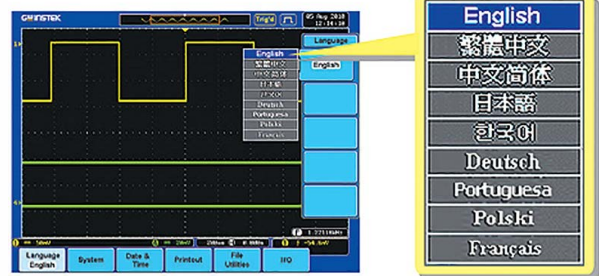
GWINSTEK

Trig'd

05 Aug 2010
12:14:18

English
繁體中文
中文简体
日本語
한국어
Deutsch
Portuguesa
Polski
Français

Language

English

Language English

System

Date & Time

Printout

File Utilities

I/O

English
繁體中文
中文简体
日本語
한국어
Deutsch
Portuguesa
Polski
Français